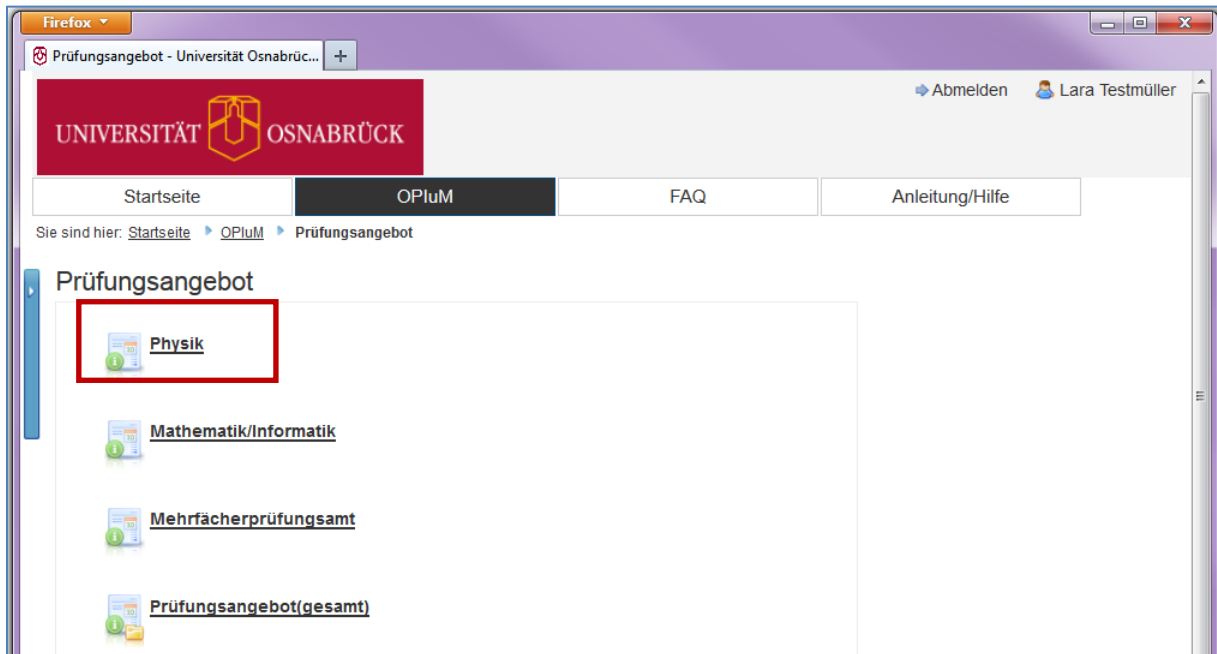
Firefox

Prüfungsangebot - Universität Osnabrüc... +

Abmelden Lara Testmüller

UNIVERSITÄT OSNABRÜCK

Startseite | OPluM | FAQ | Anleitung/Hilfe

Sie sind hier: Startseite OPluM Prüfungsangebot

Prüfungsangebot

Physik

Mathematik/Informatik

Mehrfächerprüfungsamt

Prüfungsangebot(gesamt)